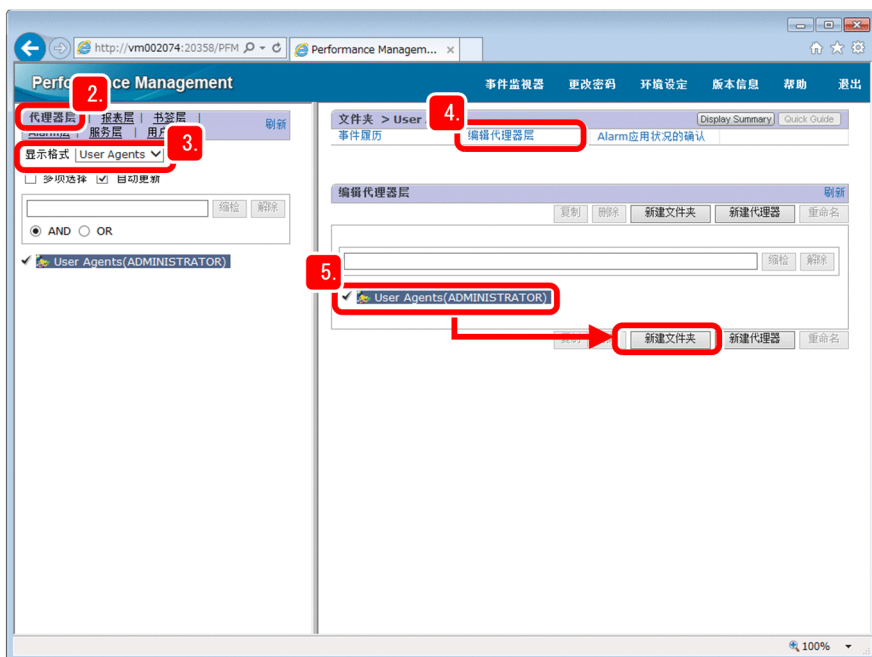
http://vm002074:20358/PFM
Performance Managem...

Perfo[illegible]ce Management
事件监视器 更改密码 环境设定 版本信息 帮助 退出

2.
代理器层 | 报表层 | 书签层 |
Alarm层 | 服务层 | 用户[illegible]
刷新
3.
显示格式 User Agents
多项选择 自动更新
缩检 解除
AND OR
User Agents(ADMINISTRATOR)

文件夹 > User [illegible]
4.
Display Summary Quick Guide
事件履历 编辑代理器层 Alarm应用状况的确认

编辑代理器层
刷新
复制 删除 新建文件夹 新建代理器 重命名
缩检 解除
5.
User Agents(ADMINISTRATOR)
复制 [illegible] 新建文件夹 新建代理器 重命名

100%